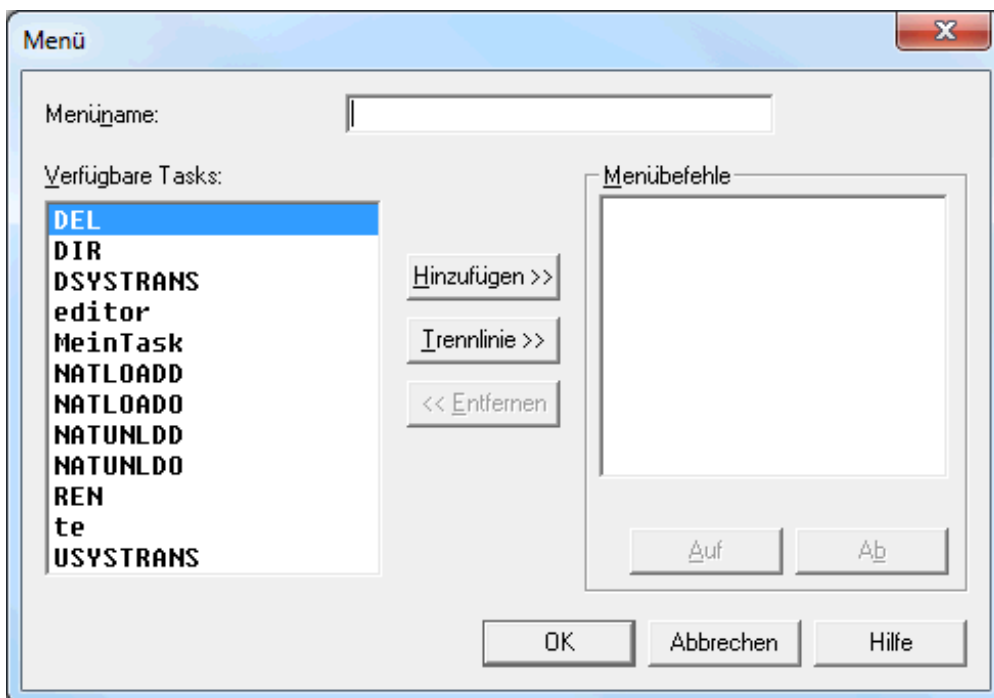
Menü

X

Menüname:

Verfügbare Tasks:

DEL
DIR
DSYSTRANS
editor
MeinTask
NATLOADD
NATLOADO
NATUNLDD
NATUNLDO
REN
te
USYSTRANS

Hinzufügen >>

Trennlinie >>

<< Entfernen

Menübefehle

Auf

Ab

OK

Abbrechen

Hilfe